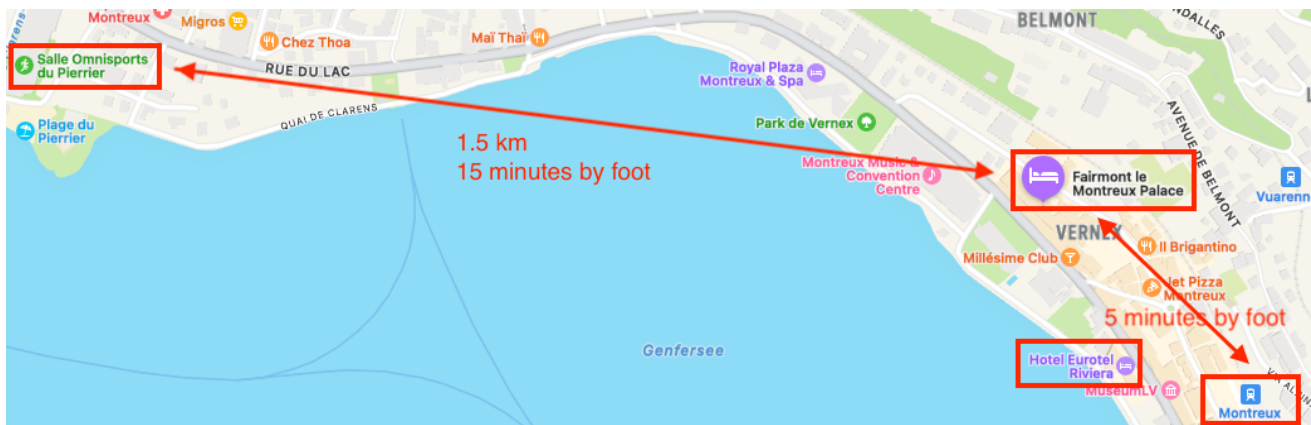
Montreux
Migros
Chez Thoa
Maï Thaï
BELMONT
Salle Omnisports du Pierrier
RUE DU LAC
Royal Plaza Montreux & Spa
QUAI DE CLARENS
Plage du Pierrier
Park de Vernex
1.5 km
15 minutes by foot
Montreux Music & Convention Centre
Fairmont le Montreux Palace
AVENUE DE BELMONT
Vuarenn
VERNEX
Il Brigantino
Millésime Club
Jet Pizza Montreux
5 minutes by foot
Genfersee
Hotel Eurotel Riviera
MuseumLV
Montreux